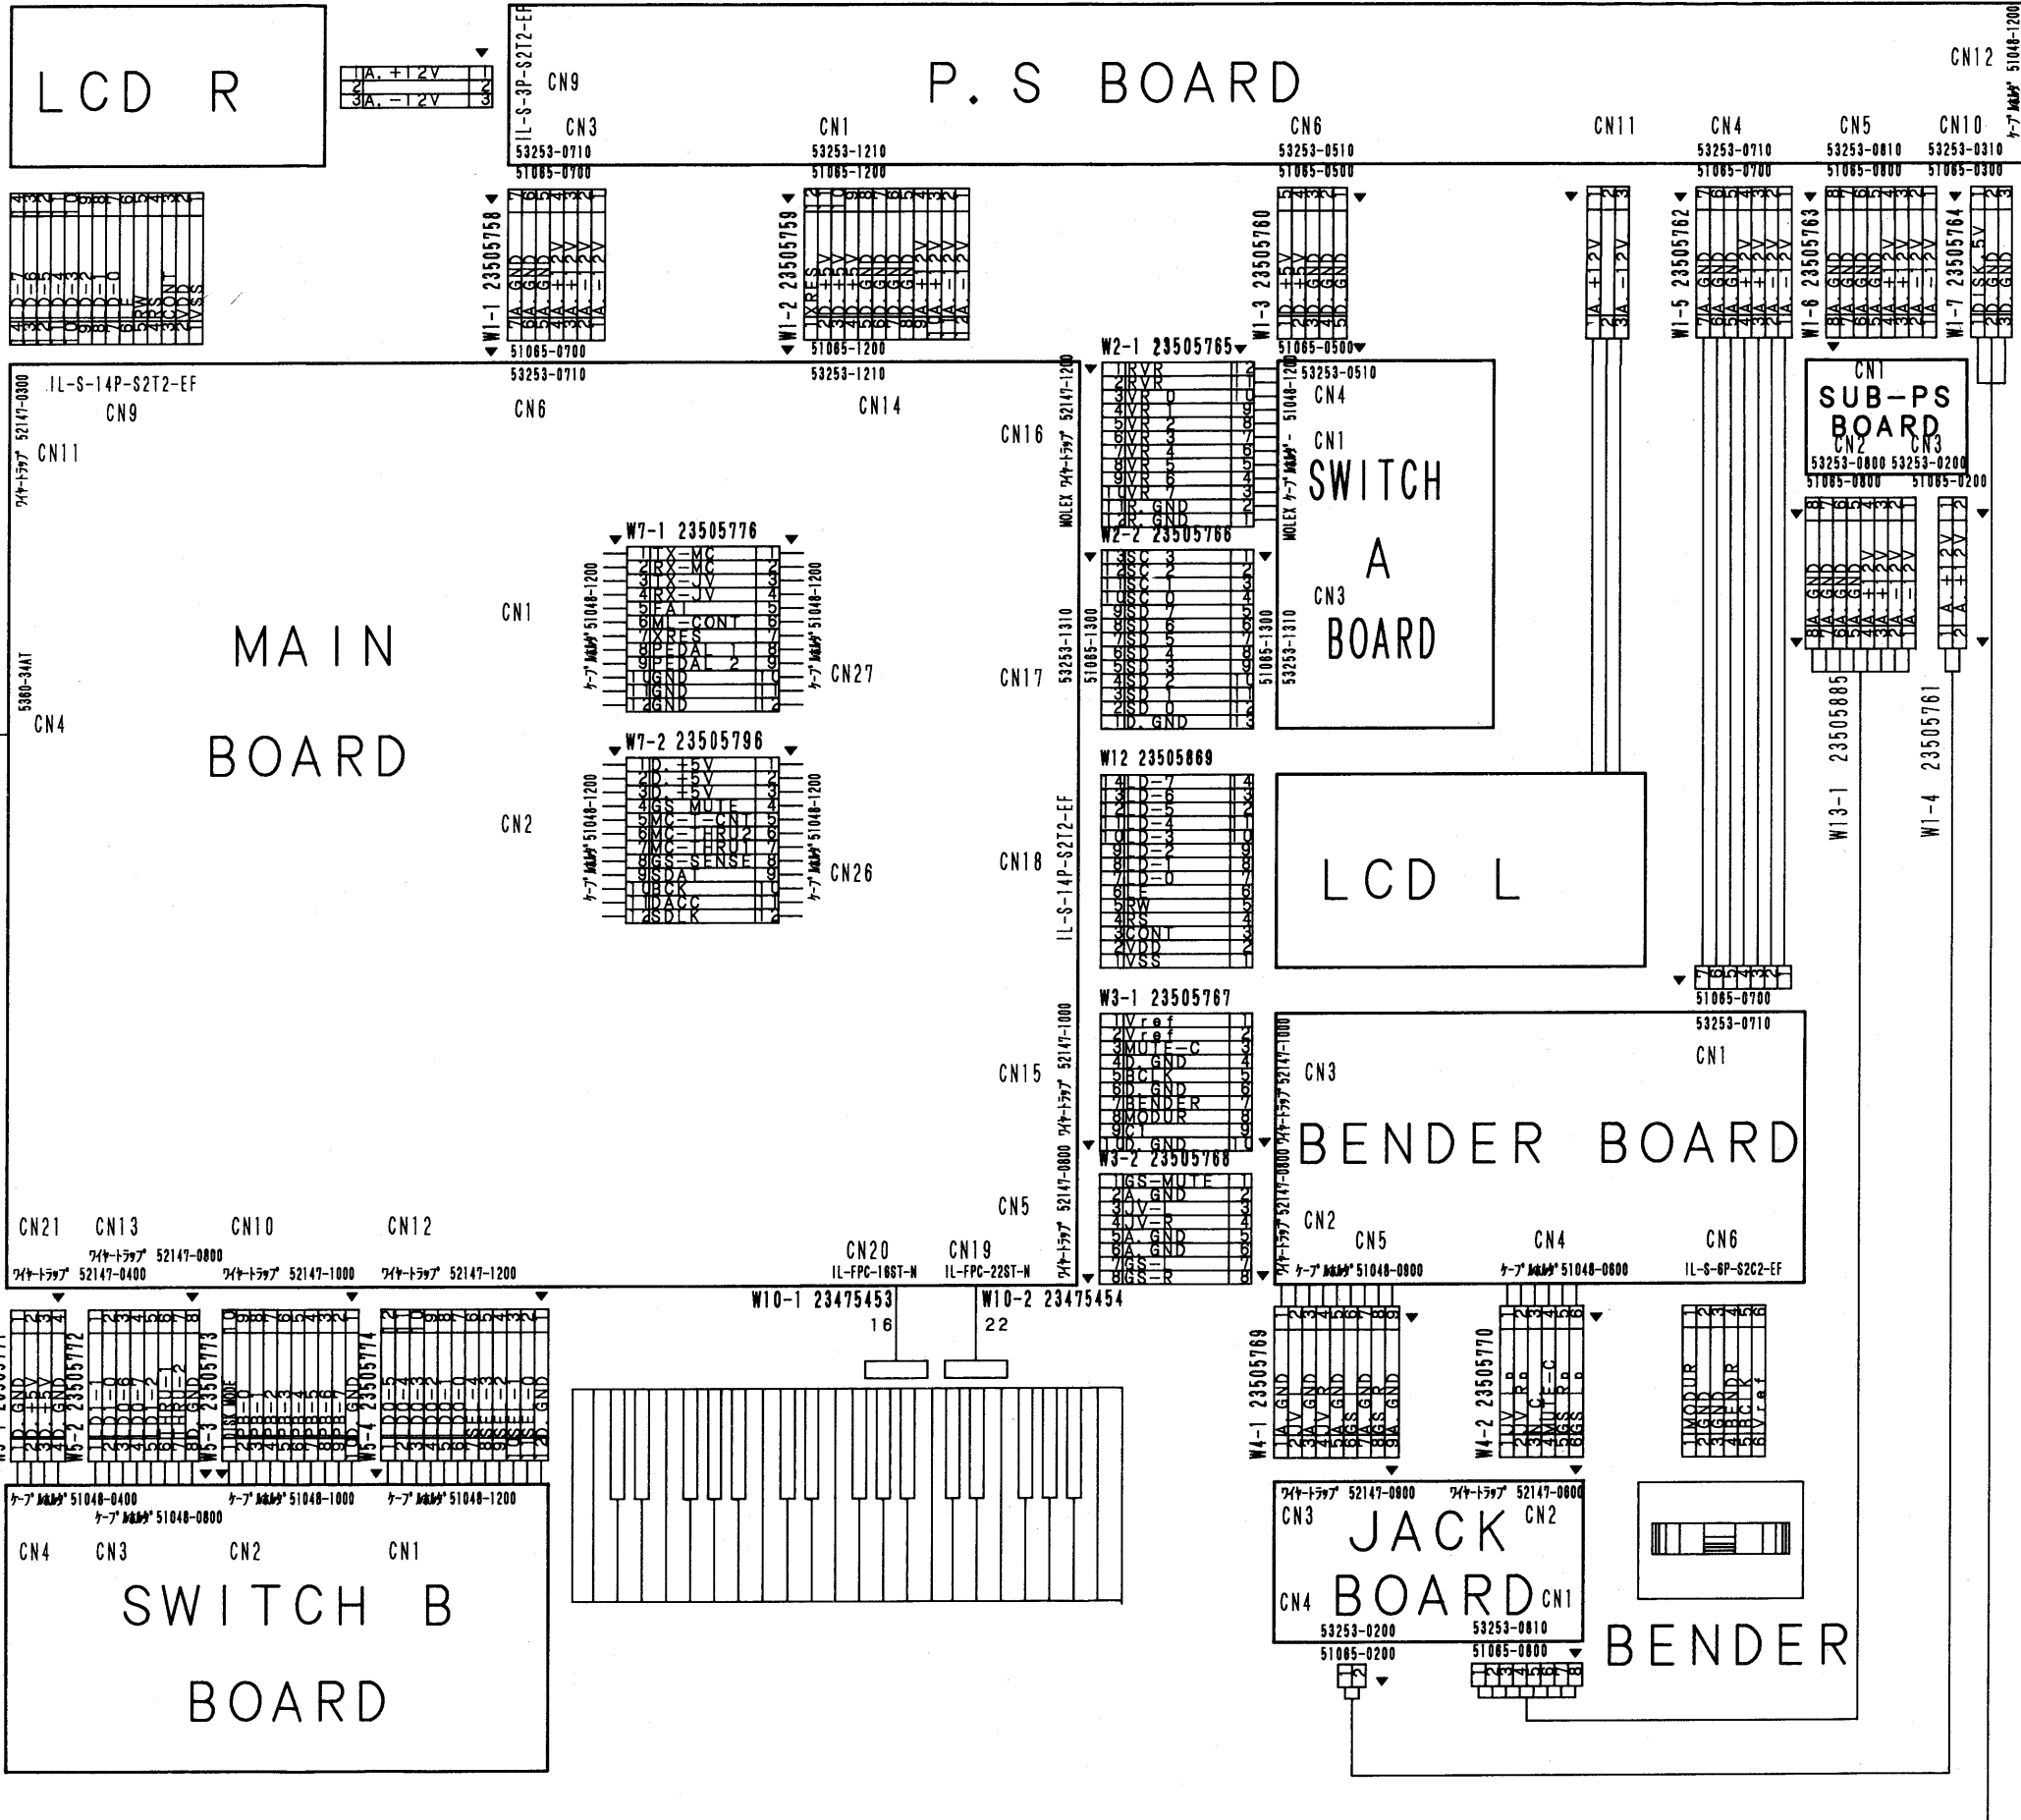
LCD R

1 A. +12V 1
2 2
3 A. −12V 3

IL-S-3P-S2T2-EF
CN9

P. S BOARD

CN12
ケーブ 51048-1200

CN3
53253-0710
51065-0700

CN1
53253-1210
51065-1200

CN6
53253-0510
51065-0500

CN11

CN4
53253-0710
51065-0700

CN5
53253-0810
51065-0800

CN10
53253-0310
51065-0300

4 LD-7
3 LD-6
2 LD-5
1 LD-4
10 LD-3
9 LD-2
8 LD-1
7 LD-0
6 LE
5 RW
4 RS
3 CONT
2 VDD
1 VSS

W1-1 23505758
7 A. GND
6 A. GND
5 A. GND
4 A. +12V
3 A. +12V
2 A. −12V
1 A. −12V
51065-0700
53253-0710

W1-2 23505759
1 XRES
2 D. +5V
3 D. +5V
4 D. GND
5 D. GND
6 D. GND
7 D. GND
8 D. GND
9 A. +12V
10 A. +12V
11 A. −12V
12 A. −12V
51065-1200
53253-1210

W1-3 23505760
1 D. +5V
2 D. +5V
3 D. GND
4 D. GND
5 D. GND
51065-0500
53253-0510

1 A. +12V
2 A. −12V
3 A. −12V

W1-5 23505762
7 A. GND
6 A. GND
5 A. GND
4 A. +12V
3 A. +12V
2 A. −12V
1 A. −12V

W1-6 23505763
8 A. GND
7 A. GND
6 A. GND
5 A. GND
4 A. +12V
3 A. +12V
2 A. −12V
1 A. −12V

W1-7 23505764
1 D. TSK. 5V
2 D. GND
3 D. GND

IL-S-14P-S2T2-EF
CN9
CN6
CN14
52147-0300
ワイヤートラップ CN11
CN16 ワイヤートラップ 52147-1200

W2-1 23505765
1 RVR
2 RVR
3 VR 0
4 VR 1
5 VR 2
6 VR 3
7 VR 4
8 VR 5
9 VR 6
10 VR 7
11 R. GND
12 R. GND

MOLEX ケーブ 51048-1200
CN4
CN1
SWITCH
A
CN3
BOARD

CN1
SUB-PS
BOARD
CN2 CN3
53253-0800 53253-0200
51065-0800 51065-0200

W7-1 23505776
1 TX-MC
2 RX-MC
3 TX-JV
4 RX-JV
5 FAT
6 ML-CONT
7 XRES
8 PEDAL 1
9 PEDAL 2
10 GND
11 GND
12 GND
ケーブ 51048-1200
CN27

CN1

MAIN

BOARD

5380-34AT
CN4

W2-2 23505766
13 SC 3
12 SC 2
11 SC 1
10 SC 0
9 SD 7
8 SD 6
7 SD 5
6 SD 4
5 SD 3
4 SD 2
3 SD 1
2 SD 0
1 D. GND
53253-1310
51065-1300
CN17

8 A. GND
7 A. GND
6 A. GND
5 A. GND
4 A. +12V
3 A. +12V
2 A. −12V
1 A. −12V

1 A. +12V
2 A. +12V

W13-1 23505885
W1-4 23505761

W7-2 23505796
1 D. +5V
2 D. +5V
3 D. +5V
4 GS MUTE
5 MC-T-CNT
6 MC-THRU2
7 MC-THRU1
8 GS-SENSE
9 SDAT
10 BCK
11 DACC
12 SDLK
ケーブ 51048-1200
CN26
CN2

W12 23505869
14 LD-7
13 LD-6
12 LD-5
11 LD-4
10 LD-3
9 LD-2
8 LD-1
7 LD-0
6 LE
5 RW
4 RS
3 CONT
2 VDD
1 VSS
IL-S-14P-S2T2-EF
CN18

LCD L

51065-0700
53253-0710
CN1

W3-1 23505767
1 Vref
2 Vref
3 MUTE-C
4 D. GND
5 BCLK
6 D. GND
7 BENDER
8 MODUR
9 CT
10 D. GND
CN15 ワイヤートラップ 52147-1000
CN3

BENDER BOARD

W3-2 23505768
1 GS-MUTE
2 A. GND
3 JV-L
4 JV-R
5 A. GND
6 A. GND
7 GS-L
8 GS-R
CN5 ワイヤートラップ 52147-0800
CN2

CN21 CN13 CN10 CN12
ワイヤートラップ 52147-0800
ワイヤートラップ 52147-0400
ワイヤートラップ 52147-1000
ワイヤートラップ 52147-1200

CN20 IL-FPC-16ST-N
CN19 IL-FPC-22ST-N
W10-1 23475453
16
W10-2 23475454
22

CN5 ケーブ 51048-0800
CN4 ケーブ 51048-0600
CN6 IL-S-6P-S2C2-EF

1 D. +5V
2 D. +5V
3 D. GND
4 D. GND
W5-2 23505772
1 D1-0
2 D1-1
3 SW-A
4 THRU-1
5 THRU-2
6 D. GND
W5-3 23505773
1 DISK MODE
2 PB-0
3 PB-1
4 PB-2
5 PB-3
6 PB-4
7 PB-5
8 PB-6
9 PB-7
10 D. GND
W5-4 23505774
1 D0-0
2 D0-1
3 D0-2
4 D0-3
5 D0-4
6 D0-5
7 SEL-0
8 SEL-1
9 SEL-2
10 SEL-3
11 SEL-4
12 D. GND

W4-1 23505769
1 A. GND
2 JV-L
3 A. GND
4 JV-R
5 GS-L
6 GS-R
7 A. GND
8 A. GND
W4-2 23505770
1 JV-L
2 JV-R
3 MUTE-C
4 MUTE-C
5 GS-L
6 GS-R

1 MODUR
2 GND
3 GND
4 BENDR
5 BCLK
6 Vref

ケーブ 51048-0400
ケーブ 51048-0800
ケーブ 51048-1000
ケーブ 51048-1200
CN4 CN3 CN2 CN1
SWITCH B
BOARD

ワイヤートラップ 52147-0800
ワイヤートラップ 52147-0600
CN3 JACK CN2
CN4 BOARD CN1
53253-0200
51065-0200
53253-0810
51065-0800

BENDER